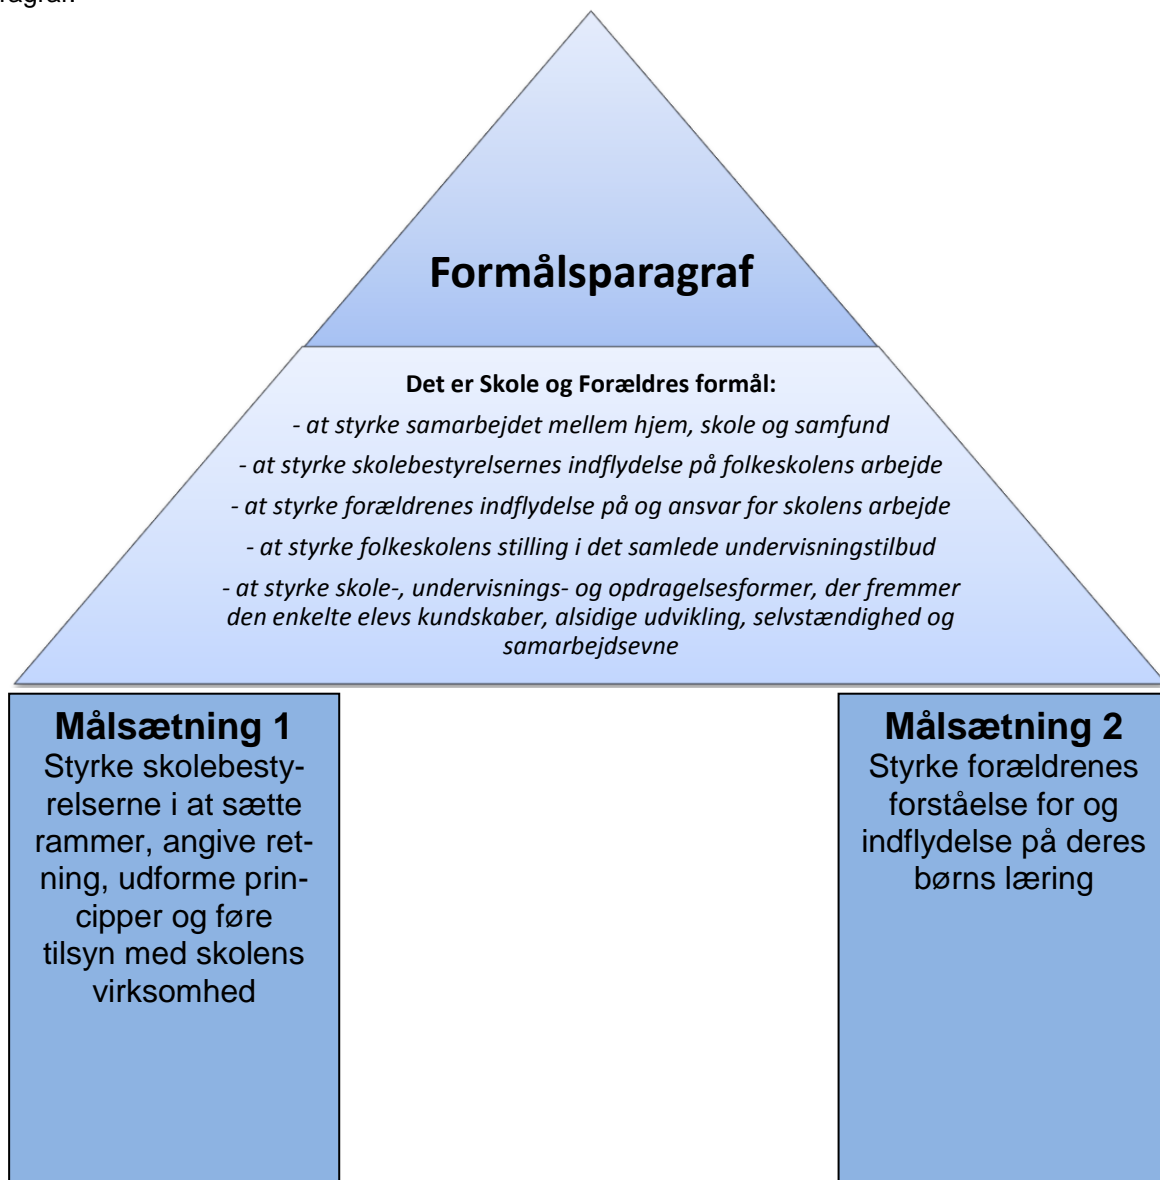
ragraf

Formålsparagraf

Det er Skole og Forældres formål:

- at styrke samarbejdet mellem hjem, skole og samfund

- at styrke skolebestyrelsernes indflydelse på folkeskolens arbejde

- at styrke forældrenes indflydelse på og ansvar for skolens arbejde

- at styrke folkeskolens stilling i det samlede undervisningstilbud

- at styrke skole-, undervisnings- og opdragelsesformer, der fremmer den enkelte elevs kundskaber, alsidige udvikling, selvstændighed og samarbejdsevne

Målsætning 1
Styrke skolebestyrelserne i at sætte rammer, angive retning, udforme principper og føre tilsyn med skolens virksomhed

Målsætning 2
Styrke forældrenes forståelse for og indflydelse på deres børns læring